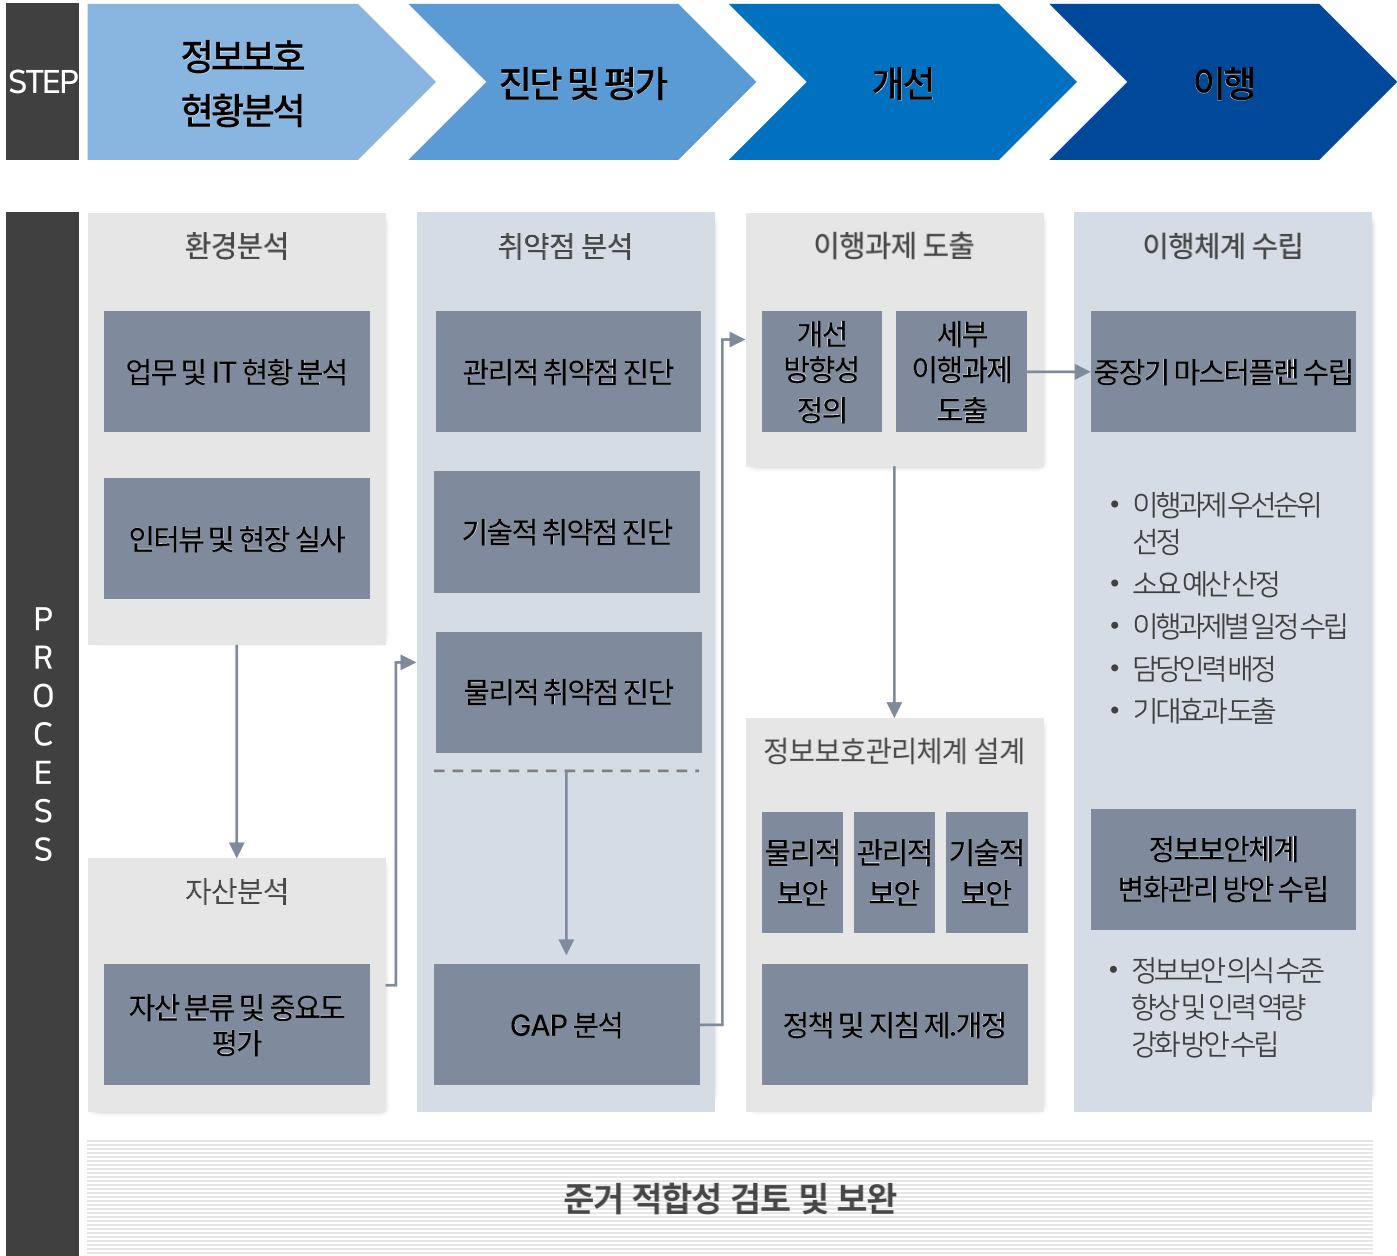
STEP

정보보호 현황분석

진단 및 평가

개선

이행

PROCESS

환경분석

업무 및 IT 현황 분석

인터뷰 및 현장 실사

자산분석

자산 분류 및 중요도 평가

취약점 분석

관리적 취약점 진단

기술적 취약점 진단

물리적 취약점 진단

GAP 분석

이행과제 도출

개선 방향성 정의

세부 이행과제 도출

정보보호관리체계 설계

물리적 보안

관리적 보안

기술적 보안

정책 및 지침 제.개정

이행체계 수립

중장기 마스터플랜 수립

• 이행과제우선순위 선정
• 소요예산산정
• 이행과제별일정수립
• 담당인력배정
• 기대효과도출

정보보안체계 변화관리 방안 수립

• 정보보안의식수준 향상및 인력역량 강화방안수립

준거 적합성 검토 및 보완